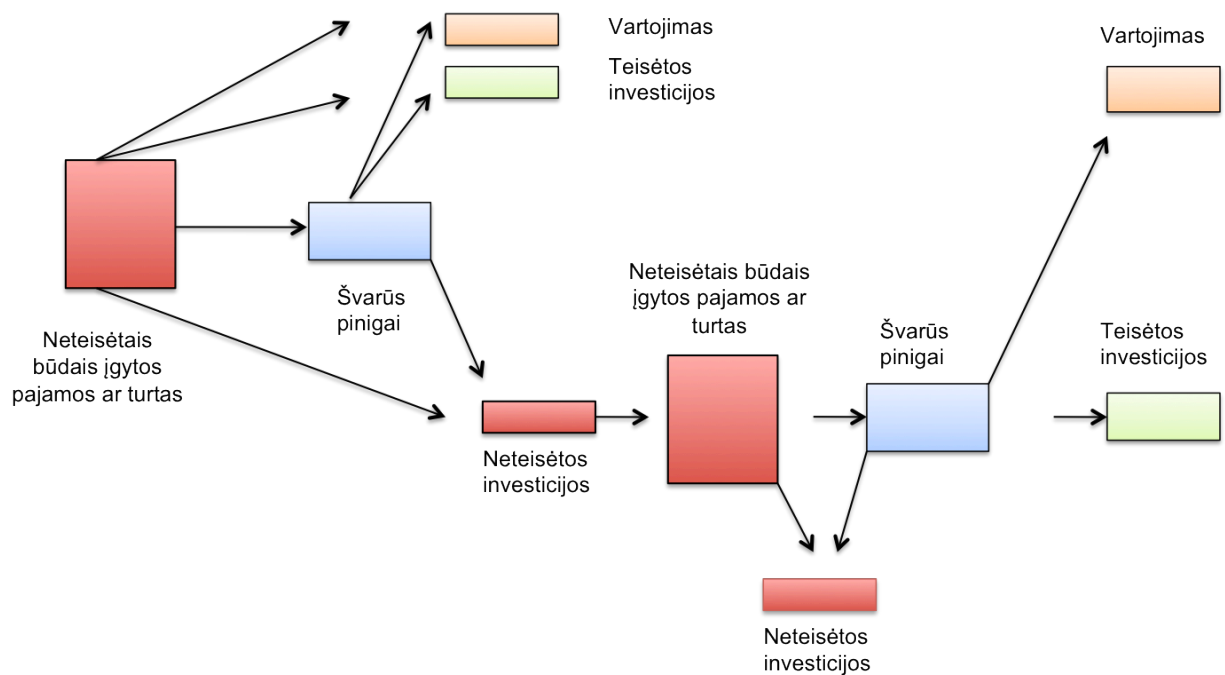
Vartojimas

Teisėtos investicijos

Vartojimas

Švarūs pinigai

Neteisėtais būdais įgytos pajamos ar turtas

Neteisėtais būdais įgytos pajamos ar turtas

Švarūs pinigai

Teisėtos investicijos

Neteisėtos investicijos

Neteisėtos investicijos